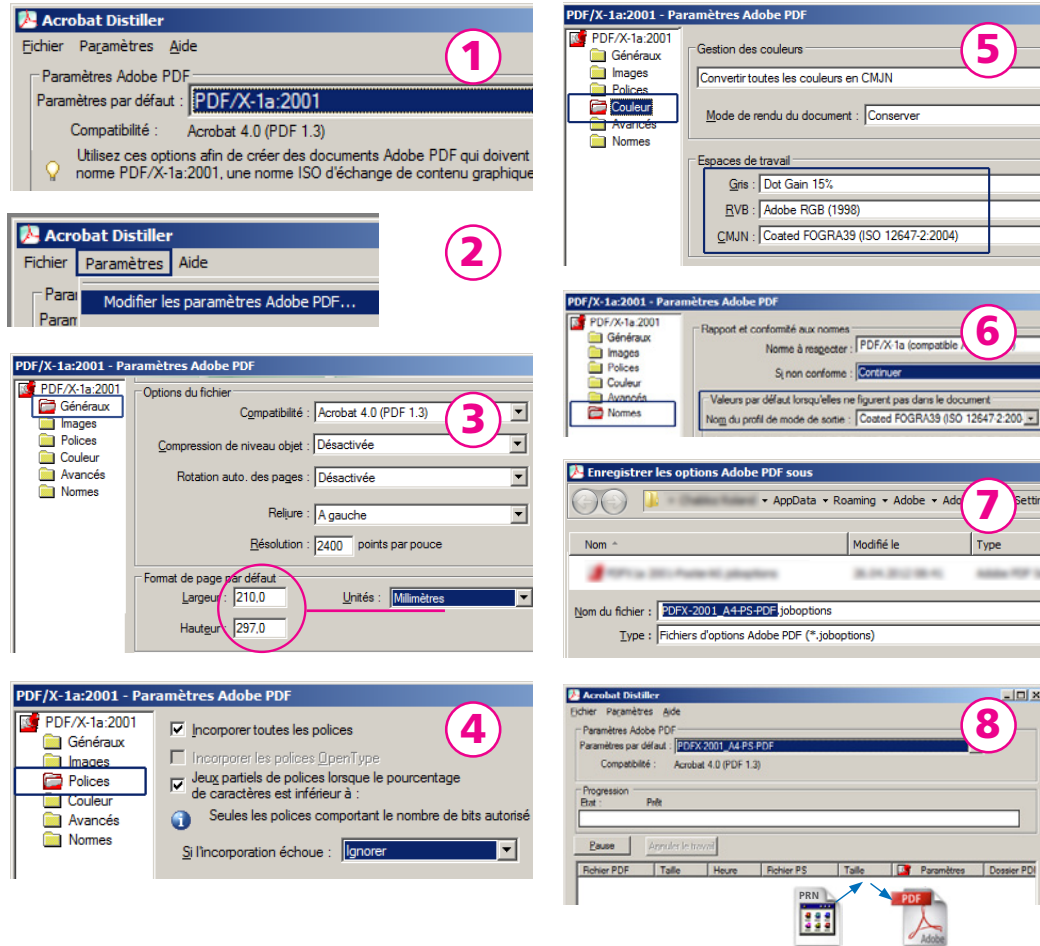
Acrobat Distiller
Fichier Paramètres Aide
1
Paramètres Adobe PDF
Paramètres par défaut : PDF/X-1a:2001
Compatibilité : Acrobat 4.0 (PDF 1.3)
Utilisez ces options afin de créer des documents Adobe PDF qui doivent norme PDF/X-1a:2001, une norme ISO d'échange de contenu graphique

Acrobat Distiller
Fichier Paramètres Aide
2
Para
Param
Modifier les paramètres Adobe PDF...

PDF/X-1a:2001 - Paramètres Adobe PDF
PDF/X-1a:2001
Généraux
Images
Polices
Couleur
Avancés
Normes
Options du fichier
3
Compatibilité : Acrobat 4.0 (PDF 1.3)
Compression de niveau objet : Désactivée
Rotation auto. des pages : Désactivée
Reliure : A gauche
Résolution : 2400 points par pouce
Format de page par défaut
Largeur : 210,0
Unités : Millimètres
Hauteur : 297,0

PDF/X-1a:2001 - Paramètres Adobe PDF
PDF/X-1a:2001
Généraux
Images
Polices
Couleur
Avancés
Normes
4
Incorporer toutes les polices
Incorporer les polices OpenType
Jeux partiels de polices lorsque le pourcentage de caractères est inférieur à :
Seules les polices comportant le nombre de bits autorisé
Si l'incorporation échoue : Ignorer

PDF/X-1a:2001 - Paramètres Adobe PDF
PDF/X-1a:2001
Généraux
Images
Polices
Couleur
Avancés
Normes
Gestion des couleurs
5
Convertir toutes les couleurs en CMJN
Mode de rendu du document : Conserver
Espaces de travail
Gris : Dot Gain 15%
RVB : Adobe RGB (1998)
CMJN : Coated FOGRA39 (ISO 12647-2:2004)

PDF/X-1a:2001 - Paramètres Adobe PDF
PDF/X-1a:2001
Généraux
Images
Polices
Couleur
Avancés
Normes
Rapport et conformité aux normes
6
Norme à respecter : PDF/X-1a (compatible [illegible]
Si non conforme : Continuer
Valeurs par défaut lorsqu'elles ne figurent pas dans le document
Nom du profil de mode de sortie : Coated FOGRA39 (ISO 12647-2:200

Enregistrer les options Adobe PDF sous
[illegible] ▸ AppData ▸ Roaming ▸ Adobe ▸ Ado
7
Setti
Nom
Modifié le
Type
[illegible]
Nom du fichier : PDFX-2001_A4-PS-PDF.joboptions
Type : Fichiers d'options Adobe PDF (*.joboptions)

Acrobat Distiller
Fichier Paramètres Aide
8
Paramètres Adobe PDF
Paramètres par défaut : PDFX-2001_A4-PS-PDF
Compatibilité : Acrobat 4.0 (PDF 1.3)
Progression
Etat : Prêt
Pause
Annuler le travail
Fichier PDF Taille Heure Fichier PS Taille Paramètres Dossier PDF
PRN
PDF
Adobe